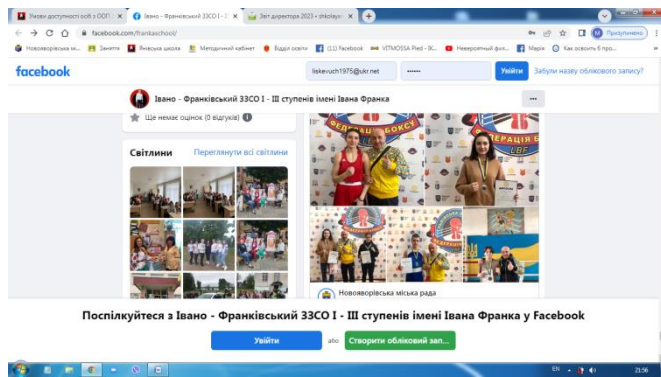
Умови доступності осіб з ООП ×
Івано - Франківський ЗЗСО І - ІІ ×
Звіт директора 2023 - shkolayi ×
+
Призупинено
facebook.com/frankaschool/
Нововорівська ш...
Заняття
Янівська школа
Методичний кабінет
Відділ освіти
(11) Facebook
VITMOSSA Plaid - Ф...
Невероятный фок...
Марія
Как освоить 6 про...
facebook
liskevuch1975@ukr.net
••••••
Увійти
Забули назву облікового запису?
Івано - Франківський ЗЗСО І - ІІІ ступенів імені Івана Франка
Ще немає оцінок (0 відгуків)
Світлини
Переглянути всі світлини
ФЕДЕРАЦІЯ БОКСУ
ФЕДЕРАЦІЯ Б
LBF
Нововорівська міська рада
Поспілкуйтеся з Івано - Франківський ЗЗСО І - ІІІ ступенів імені Івана Франка у Facebook
Увійти
або
Створити обліковий зап...
EN
21:56